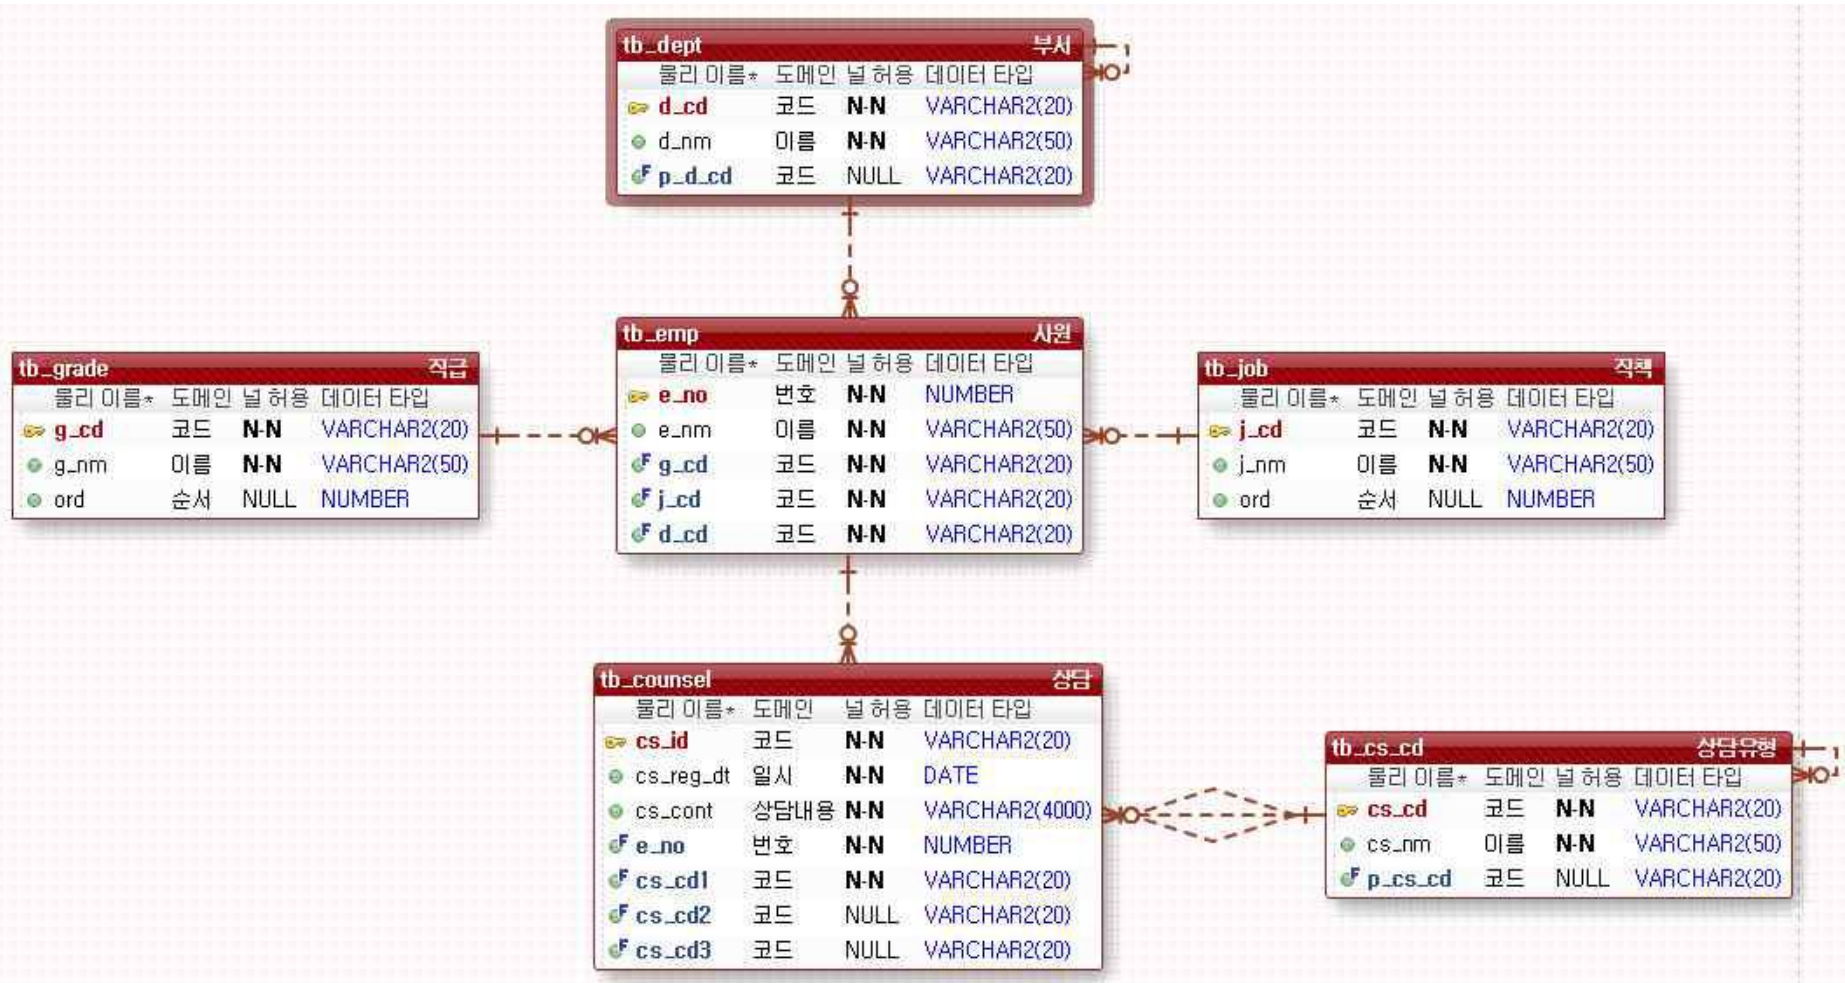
tb_dept 부서

| 물리 이름* | 도메인 | 널 허용 | 데이터 타입 |
|---|---|---|---|
| d_cd | 코드 | N-N | VARCHAR2(20) |
| d_nm | 이름 | N-N | VARCHAR2(50) |
| p_d_cd | 코드 | NULL | VARCHAR2(20) |

tb_grade 직급

| 물리 이름* | 도메인 | 널 허용 | 데이터 타입 |
|---|---|---|---|
| g_cd | 코드 | N-N | VARCHAR2(20) |
| g_nm | 이름 | N-N | VARCHAR2(50) |
| ord | 순서 | NULL | NUMBER |

tb_emp 사원

| 물리 이름* | 도메인 | 널 허용 | 데이터 타입 |
|---|---|---|---|
| e_no | 번호 | N-N | NUMBER |
| e_nm | 이름 | N-N | VARCHAR2(50) |
| g_cd | 코드 | N-N | VARCHAR2(20) |
| j_cd | 코드 | N-N | VARCHAR2(20) |
| d_cd | 코드 | N-N | VARCHAR2(20) |

tb_job 직책

| 물리 이름* | 도메인 | 널 허용 | 데이터 타입 |
|---|---|---|---|
| j_cd | 코드 | N-N | VARCHAR2(20) |
| j_nm | 이름 | N-N | VARCHAR2(50) |
| ord | 순서 | NULL | NUMBER |

tb_counsel 상담

| 물리 이름* | 도메인 | 널 허용 | 데이터 타입 |
|---|---|---|---|
| cs_id | 코드 | N-N | VARCHAR2(20) |
| cs_reg_dt | 일시 | N-N | DATE |
| cs_cont | 상담내용 | N-N | VARCHAR2(4000) |
| e_no | 번호 | N-N | NUMBER |
| cs_cd1 | 코드 | N-N | VARCHAR2(20) |
| cs_cd2 | 코드 | NULL | VARCHAR2(20) |
| cs_cd3 | 코드 | NULL | VARCHAR2(20) |

tb_cs_cd 상담유형

| 물리 이름* | 도메인 | 널 허용 | 데이터 타입 |
|---|---|---|---|
| cs_cd | 코드 | N-N | VARCHAR2(20) |
| cs_nm | 이름 | N-N | VARCHAR2(50) |
| p_cs_cd | 코드 | NULL | VARCHAR2(20) |